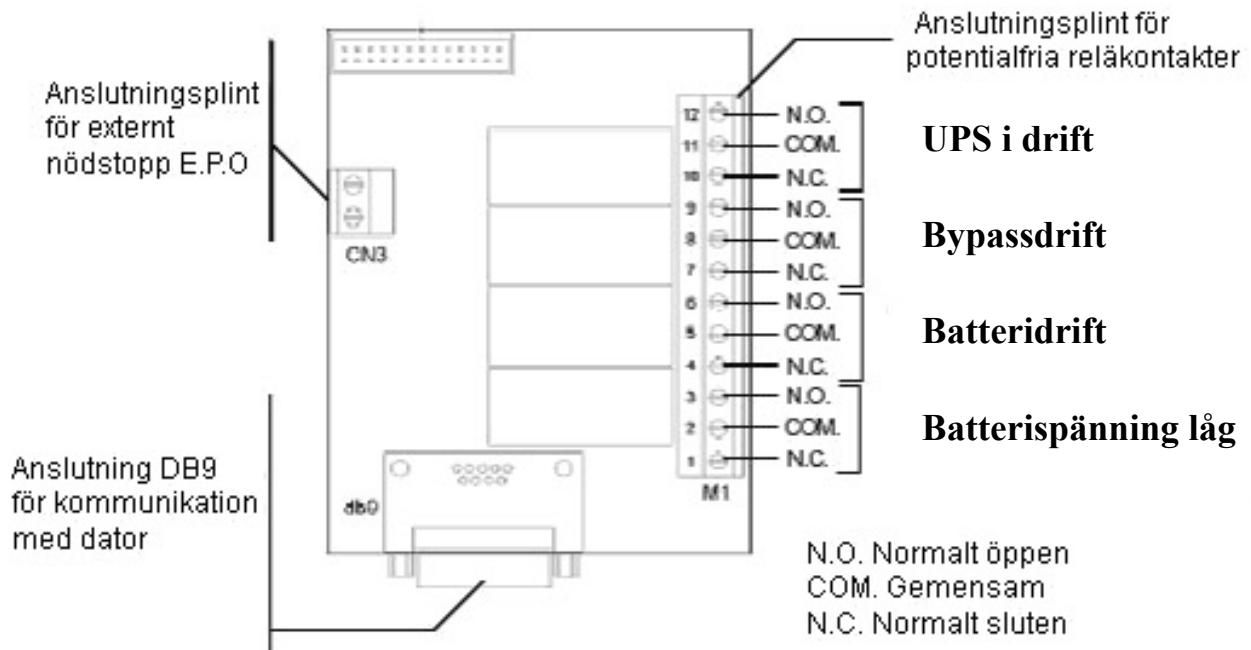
Anslutningsplint för potentialfria reläkontakter

Anslutningsplint för externt nödstopp E.P.O

CN3

12 N.O.
11 COM.
10 N.C.

UPS i drift

9 N.O.
8 COM.
7 N.C.

Bypassdrift

6 N.O.
5 COM.
4 N.C.

Batteridrift

3 N.O.
2 COM.
1 N.C.

Batterispänning låg

M1

db9

Anslutning DB9 för kommunikation med dator

N.O. Normalt öppen
COM. Gemensam
N.C. Normalt sluten